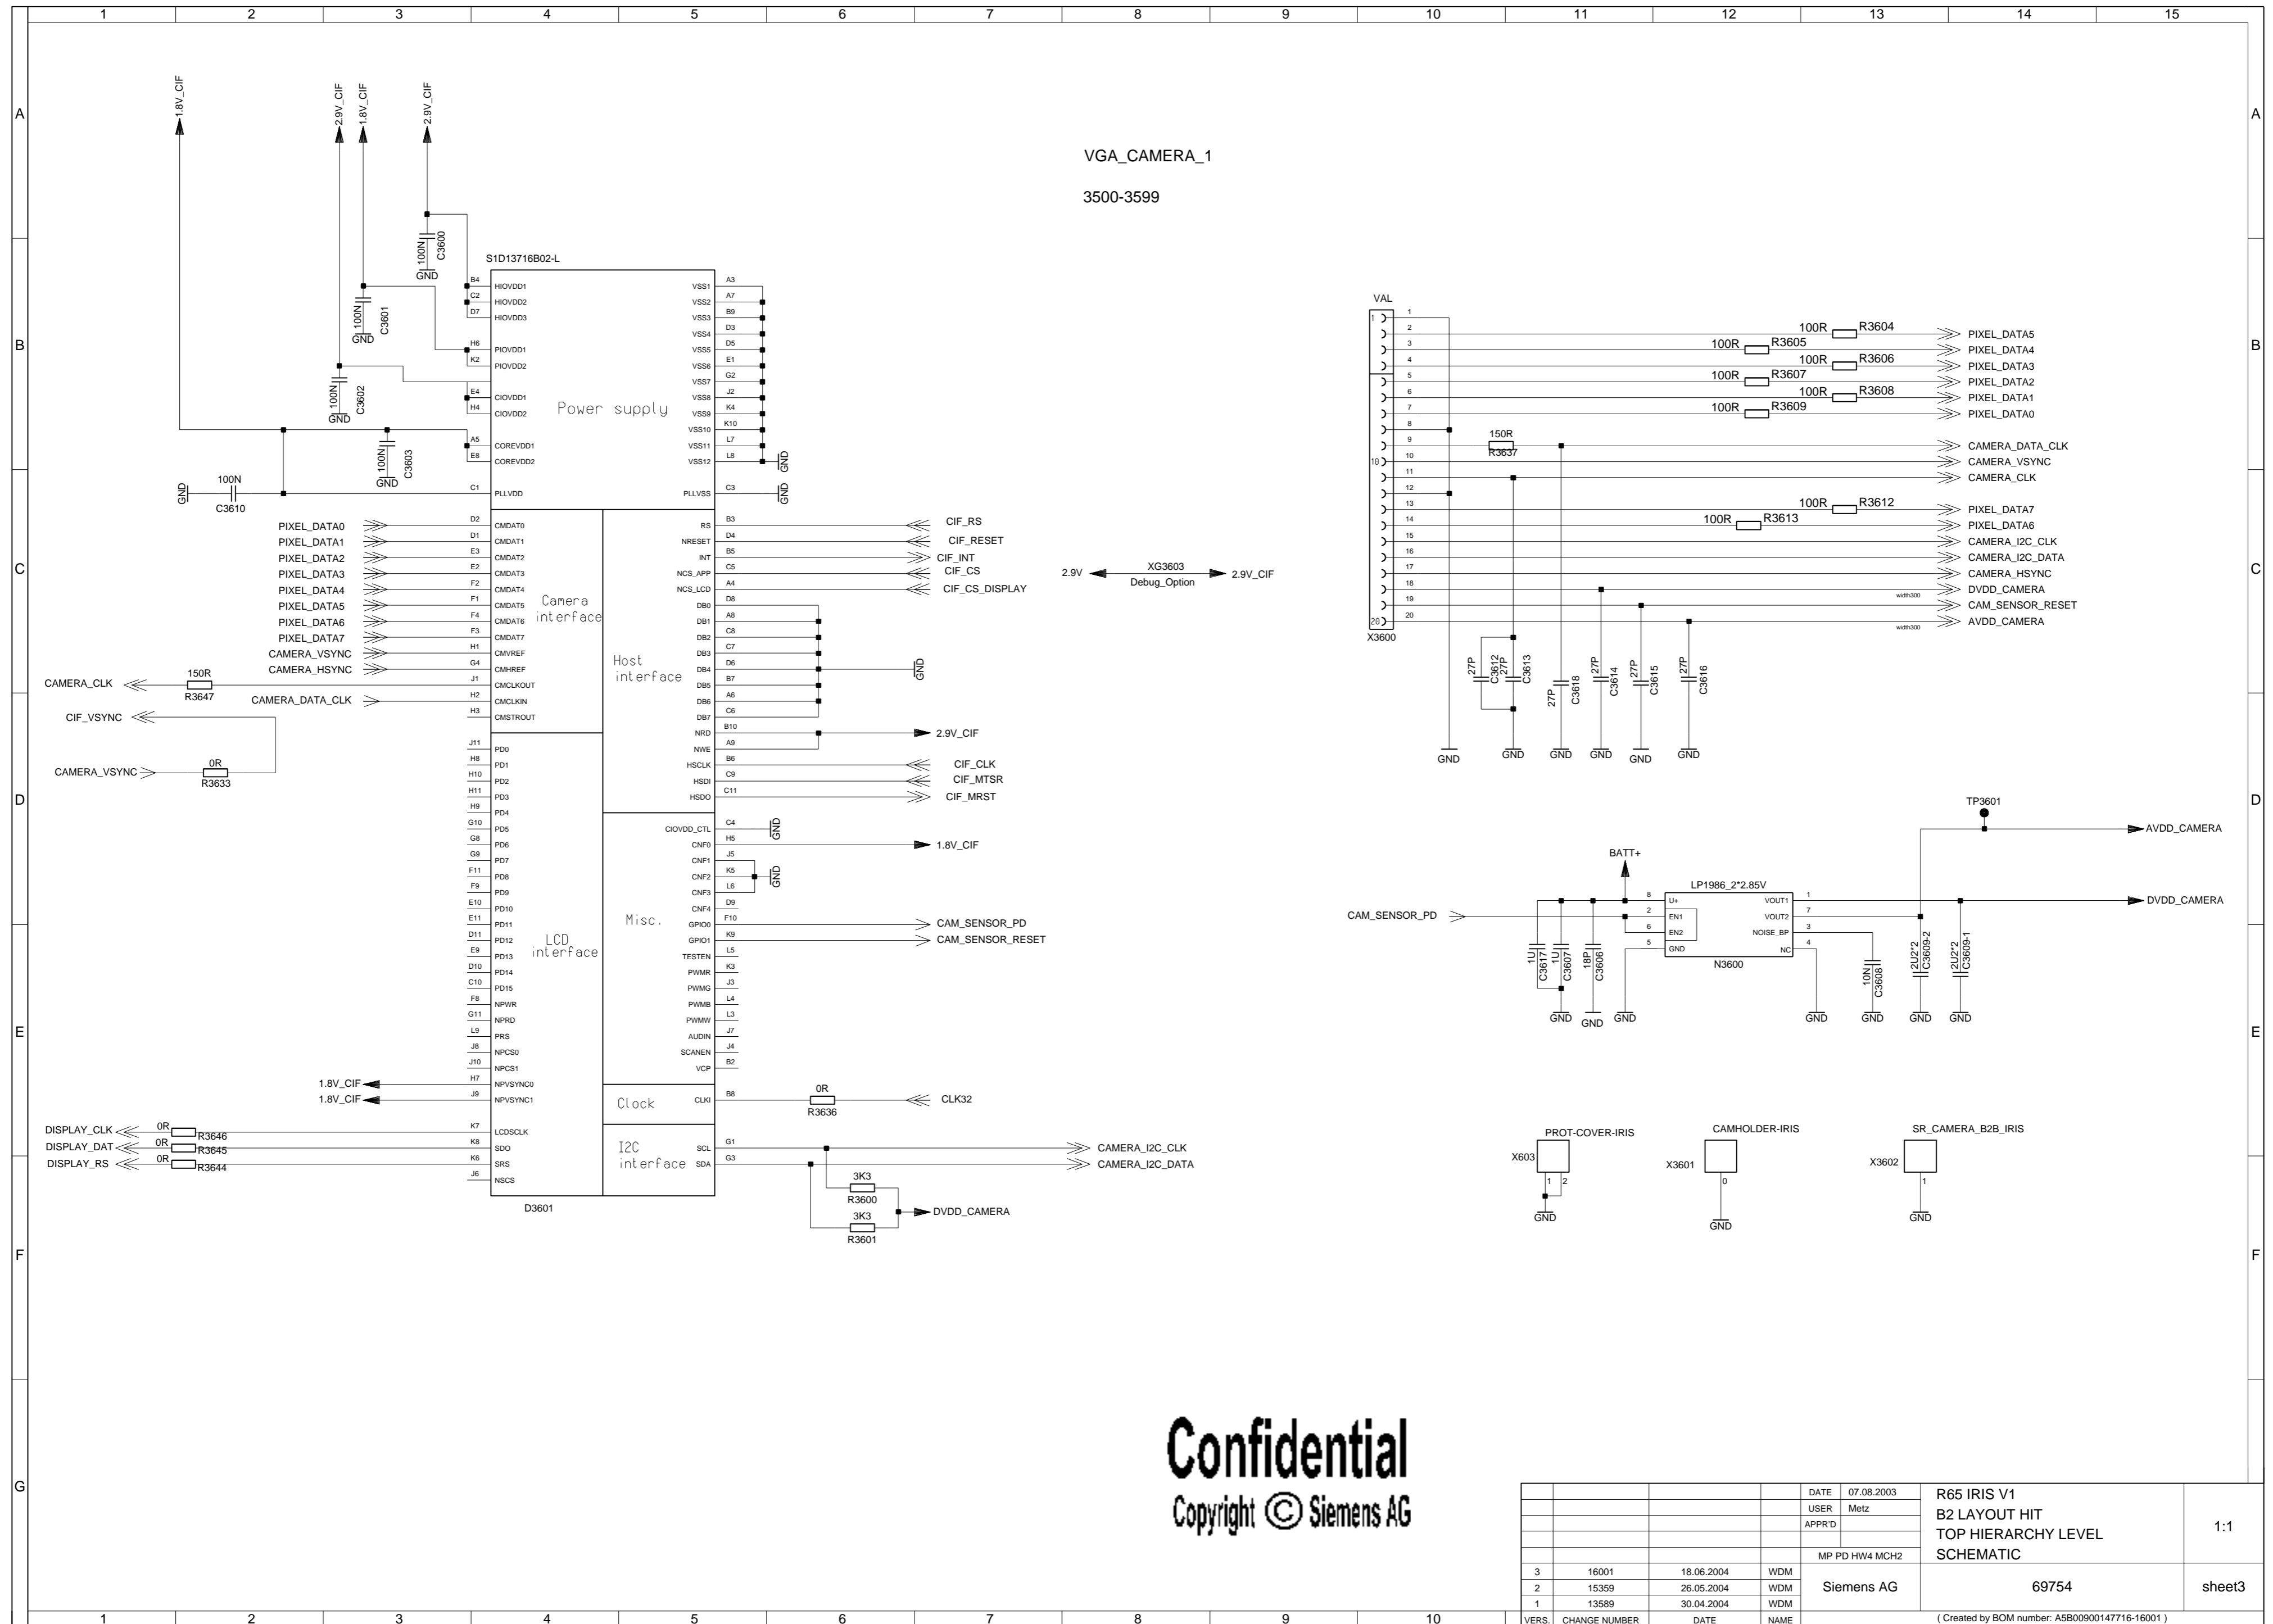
1 2 3 4 5 6 7 8 9 10 11 12 13 14 15

A B C D E F G

VGA_CAMERA_1

3500-3599

1.8V_CIF
2.9V_CIF
1.8V_CIF
2.9V_CIF

S1D13716B02-L

100N C3600 GND
100N C3601 GND
100N C3602 GND
100N C3603 GND
GND 100N C3610

B4 HIOVDD1
C2 HIOVDD2
D7 HIOVDD3
H6 PIOVDD1
K2 PIOVDD2
E4 CIOVDD1
H4 CIOVDD2
A5 COREVDD1
E8 COREVDD2
C1 PLLVDD

Power supply

VSS1 A3
VSS2 A7
VSS3 B9
VSS4 D3
VSS5 D5
VSS6 E1
VSS7 G2
VSS8 J2
VSS9 K4
VSS10 K10
VSS11 L7
VSS12 L8
PLLVSS C3
GND
GND

PIXEL_DATA0 D2 CMDAT0
PIXEL_DATA1 D1 CMDAT1
PIXEL_DATA2 E3 CMDAT2
PIXEL_DATA3 E2 CMDAT3
PIXEL_DATA4 F2 CMDAT4
PIXEL_DATA5 F1 CMDAT5
PIXEL_DATA6 F4 CMDAT6
PIXEL_DATA7 F3 CMDAT7
CAMERA_VSYNC H1 CMVREF
CAMERA_HSYNC G4 CMHREF
CAMERA_CLK 150R R3647 J1 CMCLKOUT
CAMERA_DATA_CLK H2 CMCLKIN
H3 CMSTROUT
CIF_VSYNC
CAMERA_VSYNC 0R R3633

Camera interface

Host interface

RS B3 CIF_RS
NRESET D4 CIF_RESET
INT B5 CIF_INT
NCS_APP C5 CIF_CS
NCS_LCD A4 CIF_CS_DISPLAY
DB0 D8
DB1 A8
DB2 C8
DB3 C7
DB4 D6
DB5 B7
DB6 A6
DB7 C6
GND
NRD B10 2.9V_CIF
NWE A9
HSCLK B6 CIF_CLK
HSDI C9 CIF_MTSR
HSDO C11 CIF_MRST

2.9V XG3603 Debug_Option 2.9V_CIF

J11 PD0
H8 PD1
H10 PD2
H11 PD3
H9 PD4
G10 PD5
G8 PD6
G9 PD7
F11 PD8
F9 PD9
E10 PD10
E11 PD11
D11 PD12
E9 PD13
D10 PD14
C10 PD15
F8 NPWR
G11 NPRD
L9 PRS
J8 NPCS0
J10 NPCS1
1.8V_CIF H7 NPVSYNC0
1.8V_CIF J9 NPVSYNC1

LCD interface

Misc.

CIOVDD_CTL C4 GND
CNF0 H5 1.8V_CIF
CNF1 J5
CNF2 K5 GND
CNF3 L6
CNF4 D9
GPIO0 F10 CAM_SENSOR_PD
GPIO1 K9 CAM_SENSOR_RESET
TESTEN L5
PWMR K3
PWMG J3
PWMB L4
PWMW L3
AUDIN J7
SCANEN J4
VCP B2

Clock
CLKI B8 0R R3636 CLK32

DISPLAY_CLK 0R R3646 K7 LCDSCLK
DISPLAY_DAT 0R R3645 K8 SDO
DISPLAY_RS 0R R3644 K6 SRS
J6 NSCS

I2C interface
SCL G1 CAMERA_I2C_CLK
SDA G3 CAMERA_I2C_DATA
3K3 R3600
3K3 R3601
DVDD_CAMERA

D3601

VAL
X3600
1 2 3 4 5 6 7 8 9 10 11 12 13 14 15 16 17 18 19 20
100R R3604 PIXEL_DATA5
100R R3605 PIXEL_DATA4
100R R3606 PIXEL_DATA3
100R R3607 PIXEL_DATA2
100R R3608 PIXEL_DATA1
100R R3609 PIXEL_DATA0
150R R3637 CAMERA_DATA_CLK
CAMERA_VSYNC
CAMERA_CLK
100R R3612 PIXEL_DATA7
100R R3613 PIXEL_DATA6
CAMERA_I2C_CLK
CAMERA_I2C_DATA
CAMERA_HSYNC
width300 DVDD_CAMERA
CAM_SENSOR_RESET
width300 AVDD_CAMERA

27P C3612 27P C3613 27P C3618 27P C3614 27P C3615 27P C3616
GND GND GND GND GND GND

TP3601
AVDD_CAMERA
BATT+
LP1986_2*2.85V
CAM_SENSOR_PD
8 U+
2 EN1
6 EN2
5 GND
VOUT1 1
VOUT2 7
NOISE_BP 3
NC 4
N3600
DVDD_CAMERA
1U C3617 1U C3607 18P C3606 10N C3608 2U2*2 C3609-2 2U2*2 C3609-1
GND GND GND GND GND GND GND

PROT-COVER-IRIS X603 1 2 GND
CAMHOLDER-IRIS X3601 0 GND
SR_CAMERA_B2B_IRIS X3602 1 GND

Confidential
Copyright © Siemens AG

| | | | | DATE | 07.08.2003 | R65 IRIS V1 B2 LAYOUT HIT TOP HIERARCHY LEVEL SCHEMATIC | 1:1 |
|---|---|---|---|---|---|---|---|
| | | | | USER | Metz | | |
| | | | | APPR'D | | | |
| | | | | MP PD HW4 MCH2 | | | |
| 3 | 16001 | 18.06.2004 | WDM | Siemens AG | | 69754 | sheet3 |
| 2 | 15359 | 26.05.2004 | WDM | | | | |
| 1 | 13589 | 30.04.2004 | WDM | | | | |
| VERS. | CHANGE NUMBER | DATE | NAME | | | ( Created by BOM number: A5B00900147716-16001 ) | |